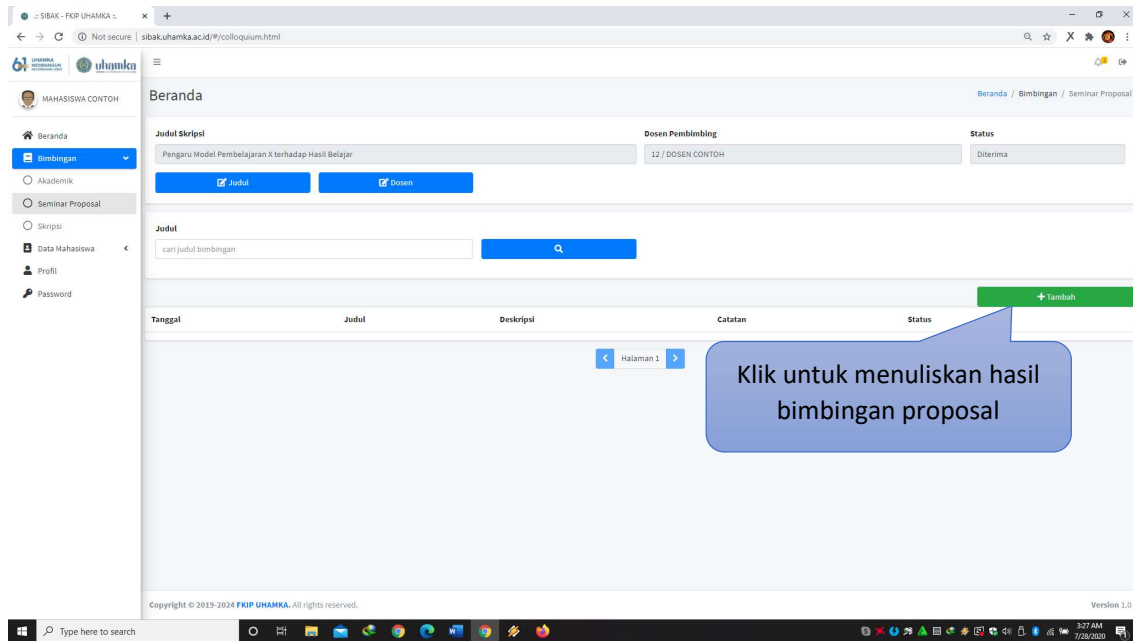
:: SIBAK - FKIP UHAMKA ::

Not secure | sibak.uhamka.ac.id/#/colloquium.html

uhamka

MAHASISWA CONTOH

Beranda

Beranda / Bimbingan / Seminar Proposal

Beranda
Bimbingan
Akademik
Seminar Proposal
Skripsi
Data Mahasiswa
Profil
Password

| Judul Skripsi | Dosen Pembimbing | Status |
|---|---|---|
| Pengaru Model Pembelajaran X terhadap Hasil Belajar | 12 / DOSEN CONTOH | Diterima |

Judul   Dosen

Judul

cari judul bimbingan

+ Tambah

| Tanggal | Judul | Deskripsi | Catatan | Status |
|---|---|---|---|---|

Halaman 1

Klik untuk menuliskan hasil bimbingan proposal

Copyright © 2019-2024 FKIP UHAMKA. All rights reserved.

Version 1.0

Type here to search

3:27 AM
7/28/2020